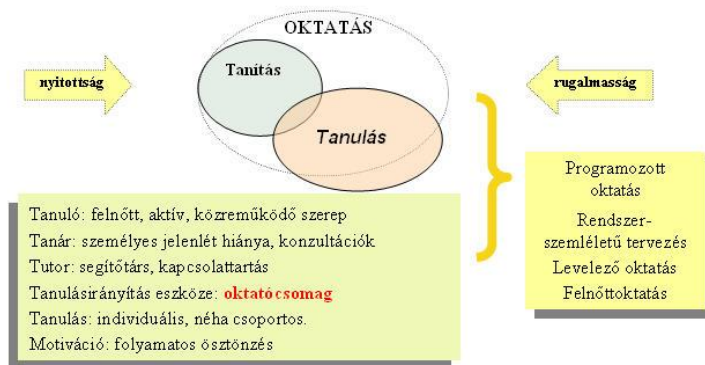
OKTATÁS

nyitottság

Tanítás

Tanulás

rugalmasság

Tanuló: felnőtt, aktív, közreműködő szerep
Tanár: személyes jelenlét hiánya, konzultációk
Tutor: segítőtárs, kapcsolattartás
Tanulásirányítás eszköze: oktatócsomag
Tanulás: individuális, néha csoportos.
Motiváció: folyamatos ösztönzés

Programozott oktatás
Rendszerszemléletű tervezés
Levelező oktatás
Felnőttoktatás